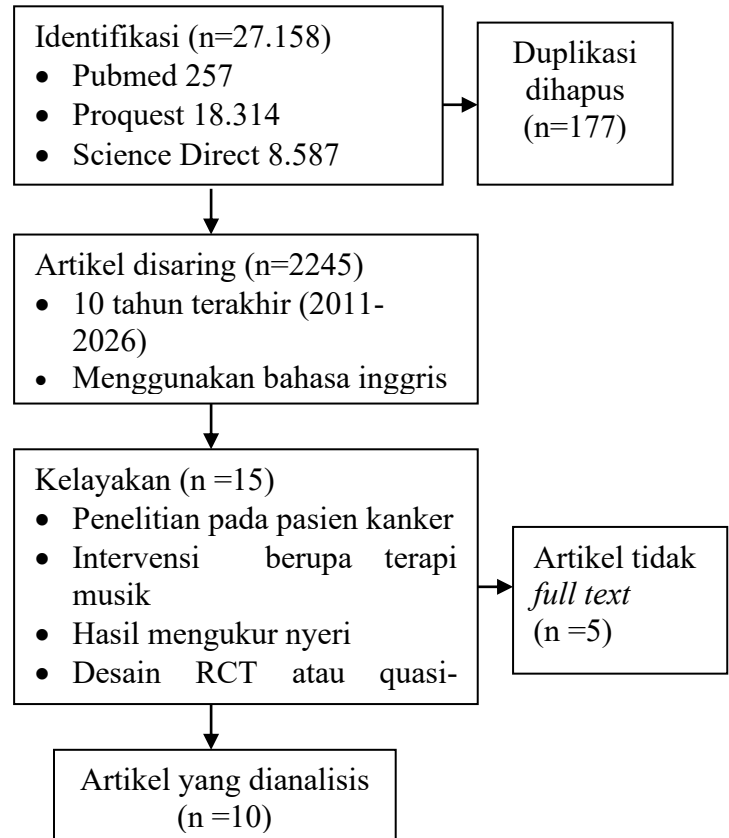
Identifikasi (n=27.158)
- Pubmed 257
- Proquest 18.314
- Science Direct 8.587

Duplikasi dihapus (n=177)

Artikel disaring (n=2245)
- 10 tahun terakhir (2011-2026)
- Menggunakan bahasa inggris

Kelayakan (n =15)
- Penelitian pada pasien kanker
- Intervensi berupa terapi musik
- Hasil mengukur nyeri
- Desain RCT atau quasi-

Artikel tidak *full text* (n =5)

Artikel yang dianalisis (n =10)